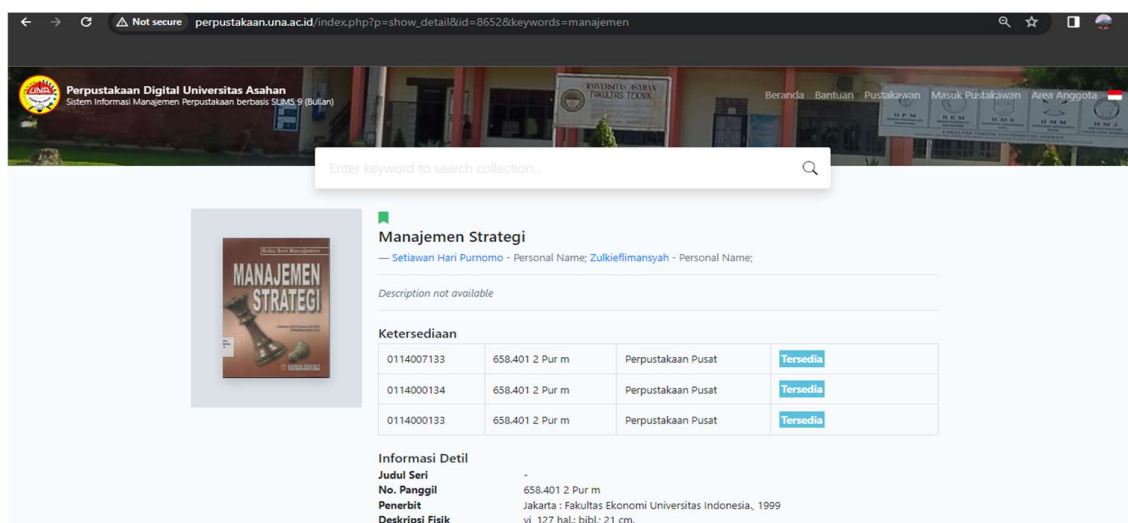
Not secure perpustakaan.una.ac.id/index.php?p=show_detail&id=8652&keywords=manajemen

Perpustakaan Digital Universitas Asahan
Sistem Informasi Manajemen Perpustakaan berbasis SLiMS 9 (Bulian)

UNIVERSITAS ASAHAN FAKULTAS TEKNIK

Beranda Bantuan Pustakawan Masuk Pustakawan Area Anggota

Enter keyword to search collection...

Buku Seri Manajemen
MANAJEMEN STRATEGI

Manajemen Strategi
— Setiawan Hari Purnomo - Personal Name; Zulkieflimansyah - Personal Name;

Description not available

Ketersediaan

| 0114007133 | 658.401 2 Pur m | Perpustakaan Pusat | Tersedia |
|---|---|---|---|
| 0114000134 | 658.401 2 Pur m | Perpustakaan Pusat | Tersedia |
| 0114000133 | 658.401 2 Pur m | Perpustakaan Pusat | Tersedia |

Informasi Detil
Judul Seri -
No. Panggil 658.401 2 Pur m
Penerbit Jakarta : Fakultas Ekonomi Universitas Indonesia., 1999
Deskripsi Fisik vi, 127 hal.; bibl.; 21 cm.